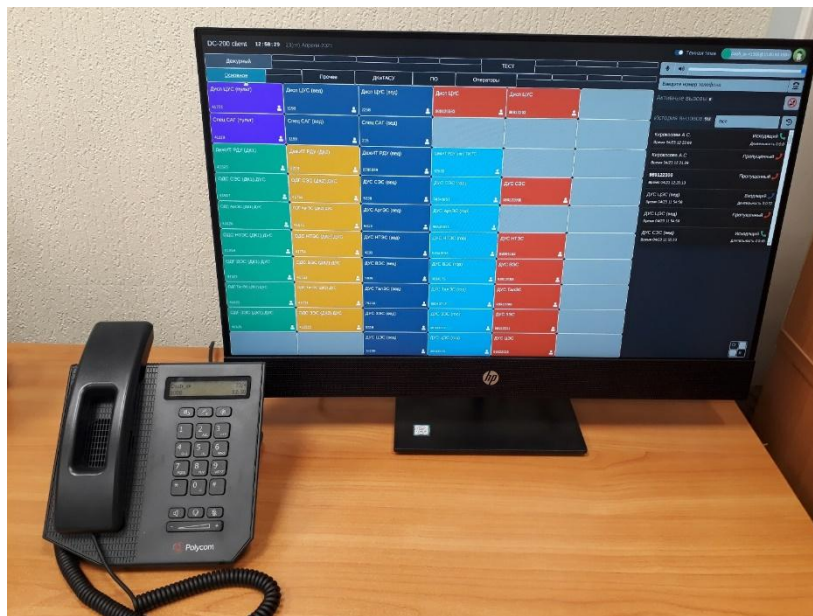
DC-200 client 12:58:29

Дежурный

ТЕСТ

Основной

Прочее

ДНЛАСУ

ПО

Операторы

Дисп.ЦУС (пульт)

Дисп.ЦУС (вед)

Дисп.ЦУС (вед)

Дисп.ЦУС

Дисп.ЦУС

Спец.САГ (пульт)

Спец.САГ (вед)

Спец.САГ (вед)

ДежИТ РДУ (Доп)

ДежИТ РДУ (Доп)

ДежИТ РДУ (вед)

ДУС СЭС (вед)

ДУС СЭС

ДУС АрхЭС (вед)

ДУС НТЭС (вед)

ДУС НТЭС

ДУС ВЭС (вед)

ДУС ТвЭС (вед)

ДУС ТвЭС

ДУС КЭС (вед)

ДУС ЦЭС (вед)

ДУС ЦЭС

ДУС ЦЭС

Введите номер телефона

Активные вызовы

История вызовов

Кирюхина А.С.

Входящий

Пропущенный

Исходящий

ДУС ЦУС (вед)

ДУС СЭС (вед)

ДУС ЦЭС (вед)

hp

Polycom

1 2 3 4 5 6 7 8 9 * 0 #